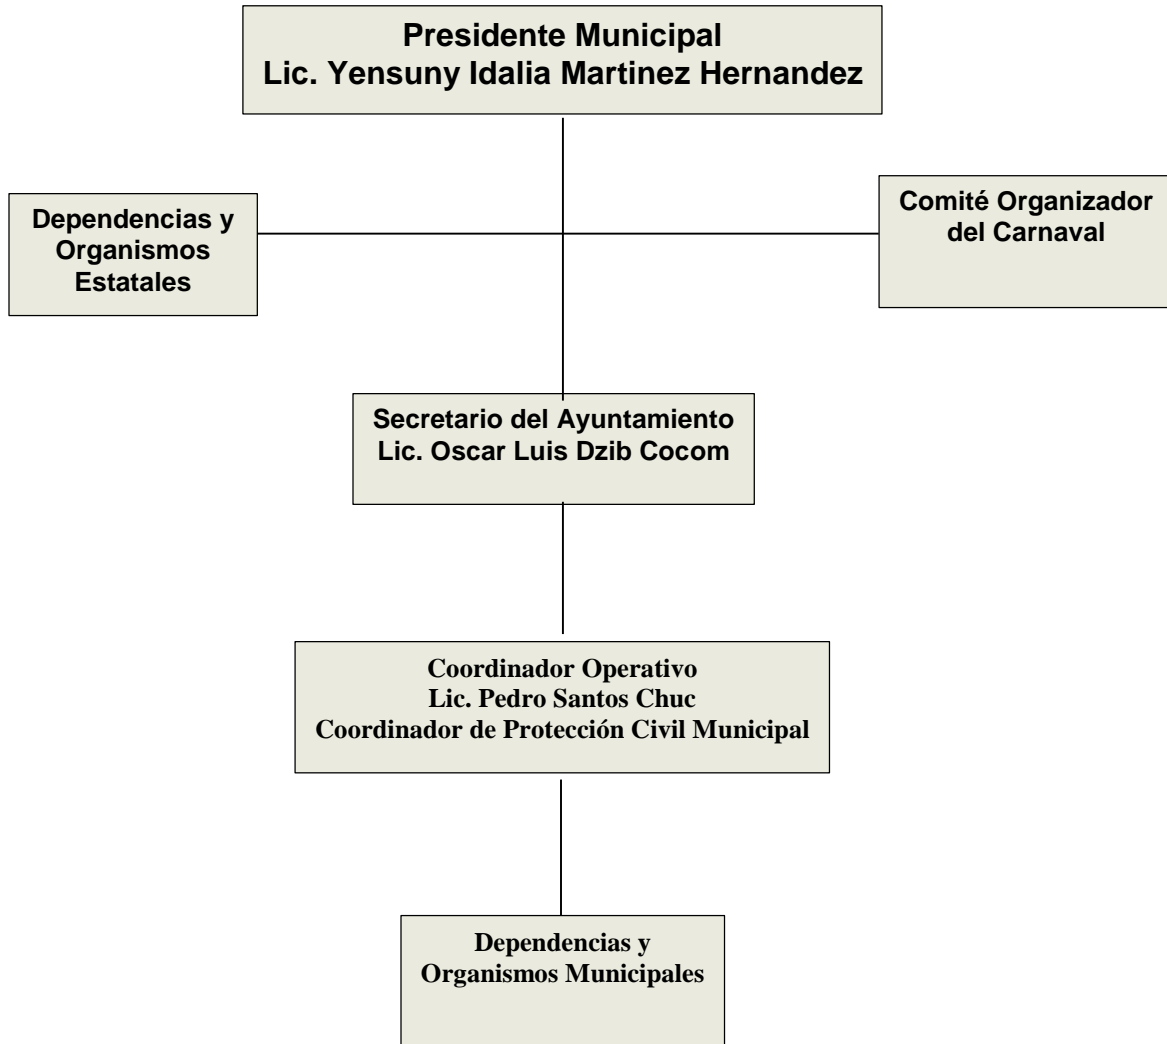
Presidente Municipal
Lic. Yensuny Idalia Martinez Hernandez

Dependencias y Organismos Estatales

Comité Organizador del Carnaval

Secretario del Ayuntamiento
Lic. Oscar Luis Dzib Cocom

Coordinador Operativo
Lic. Pedro Santos Chuc
Coordinador de Protección Civil Municipal

Dependencias y Organismos Municipales